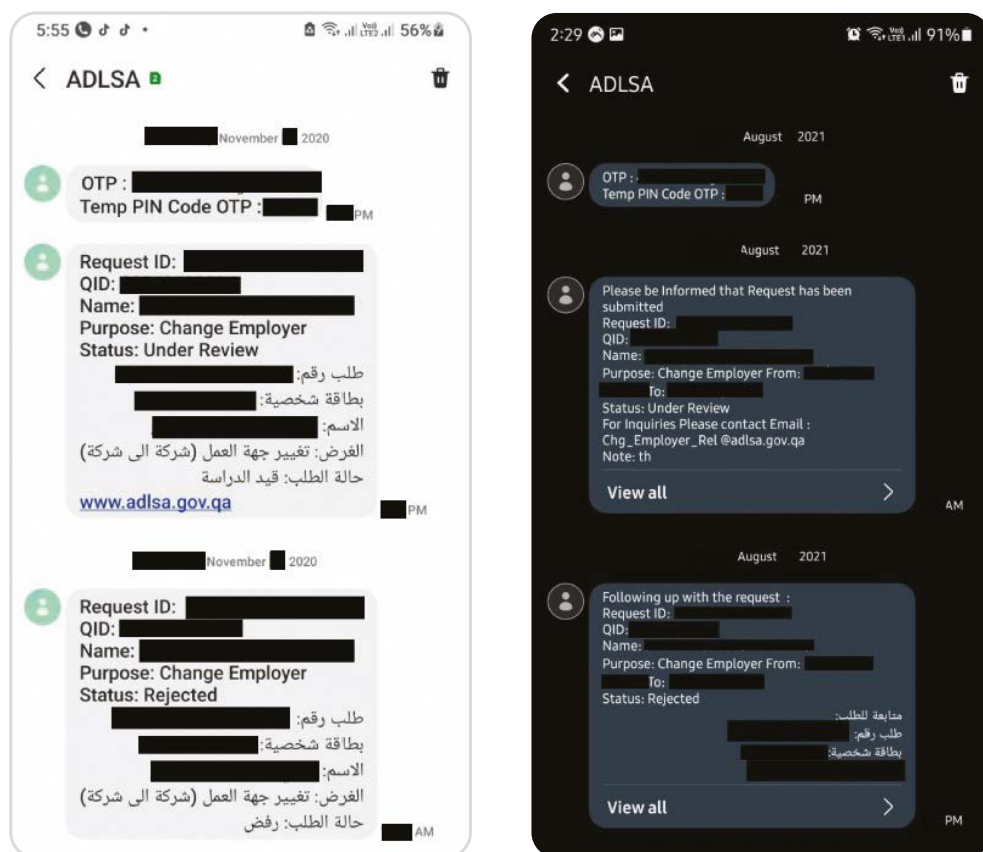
5:55 56%

< ADLSA

November 2020

OTP :
Temp PIN Code OTP : PM

Request ID:
QID:
Name:
Purpose: Change Employer
Status: Under Review
طلب رقم:
بطاقة شخصية:
الاسم:
الغرض: تغيير جهة العمل (شركة الى شركة)
حالة الطلب: قيد الدراسة
www.adlsa.gov.qa PM

November 2020

Request ID:
QID:
Name:
Purpose: Change Employer
Status: Rejected
طلب رقم:
بطاقة شخصية:
الاسم:
الغرض: تغيير جهة العمل (شركة الى شركة)
حالة الطلب: رفض AM

2:29 91%

< ADLSA

August 2021

OTP :
Temp PIN Code OTP : PM

August 2021

Please be Informed that Request has been submitted
Request ID:
QID:
Name:
Purpose: Change Employer From:
To:
Status: Under Review
For Inquiries Please contact Email : Chg_Employer_Rel @adlsa.gov.qa
Note: th

View all AM

August 2021

Following up with the request :
Request ID:
QID:
Name:
Purpose: Change Employer From:
To:
Status: Rejected
متابعة للطلب:
طلب رقم:
بطاقة شخصية:

View all PM